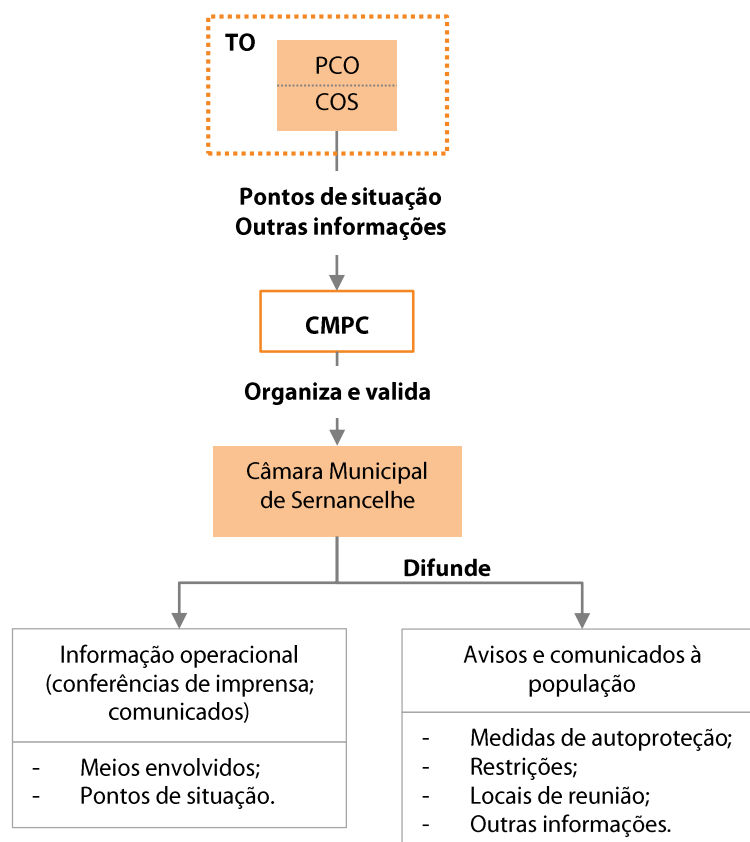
TO

PCO

COS

Pontos de situação
Outras informações

CMPC

Organiza e valida

Câmara Municipal de Sernancelhe

Difunde

Informação operacional (conferências de imprensa; comunicados)

- Meios envolvidos;
- Pontos de situação.

Avisos e comunicados à população

- Medidas de autoproteção;
- Restrições;
- Locais de reunião;
- Outras informações.